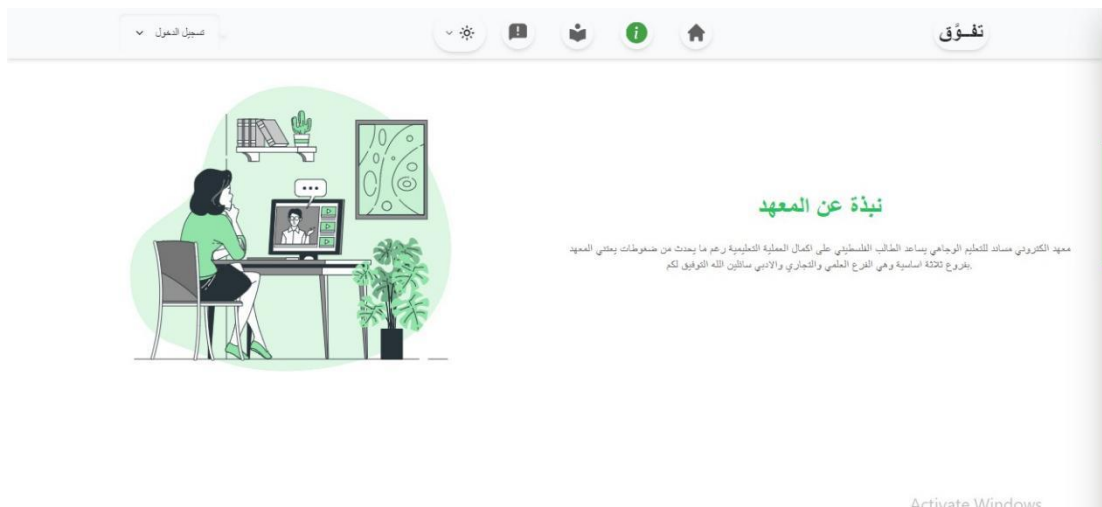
تفـوّق

تسجيل الدخول

نبذة عن المعهد

معهد الكتروني مساند للتعليم الوجاهي يساعد الطالب الفلسطيني على اكمال العملية التعليمية رغم ما يحدث من ضغوطات يعتني المعهد بفروع ثلاثة اساسية وهي الفرع العلمي والتجاري والادبي سائلين الله التوفيق لكم.

Activate Windows